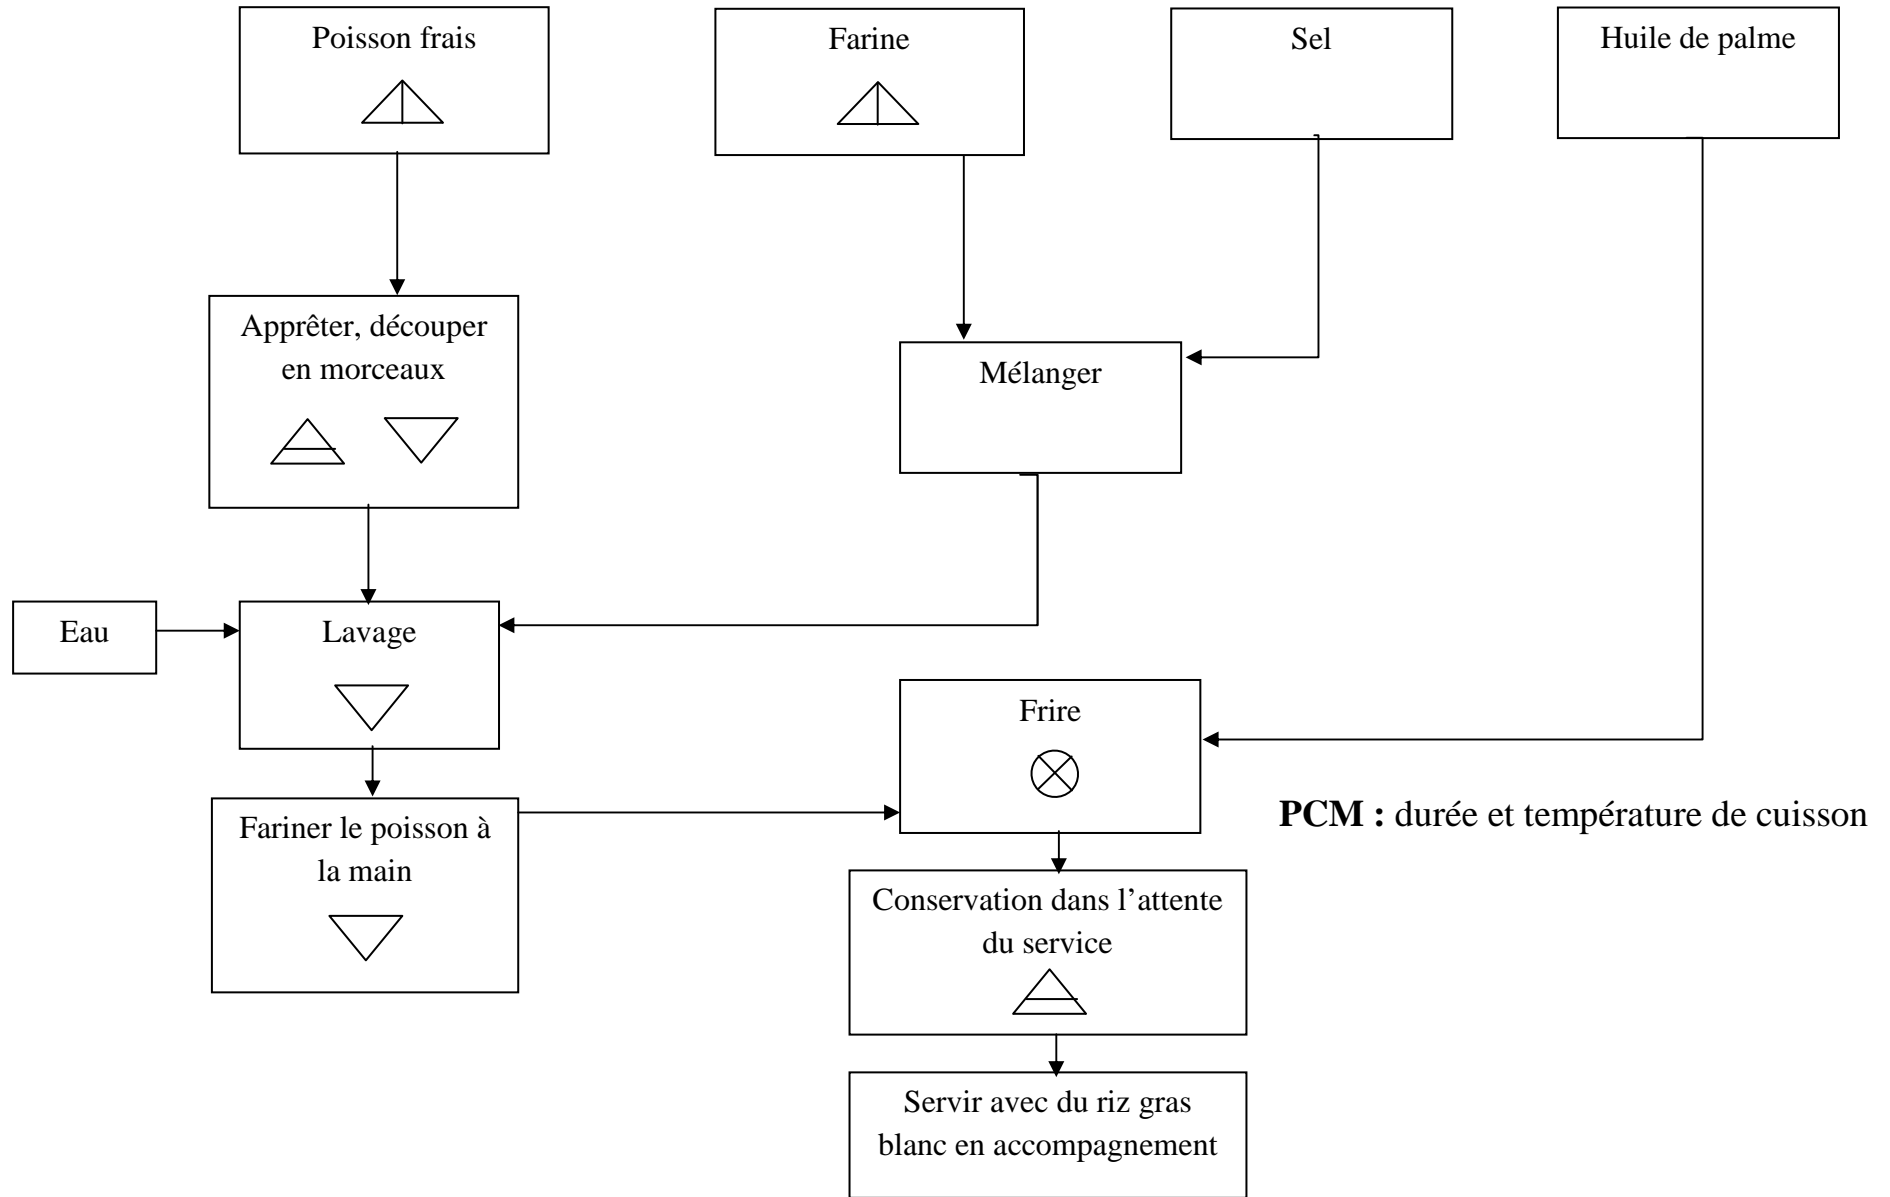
Poisson frais

Farine

Sel

Huile de palme

Apprêter, découper en morceaux

Mélanger

Eau

Lavage

Frire

PCM : durée et température de cuisson

Fariner le poisson à la main

Conservation dans l'attente du service

Servir avec du riz gras blanc en accompagnement